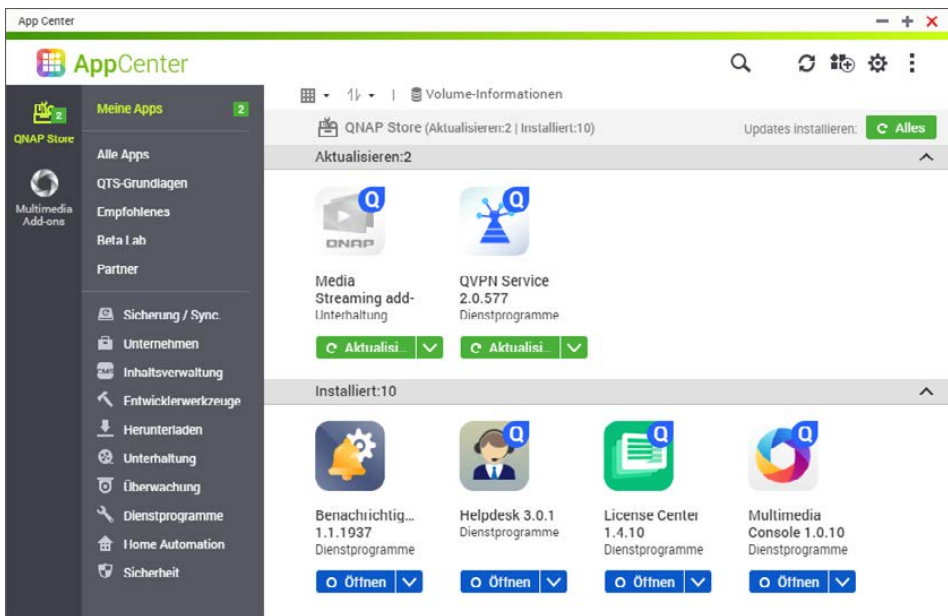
App Center

AppCenter

QNAP Store

Multimedia Add-ons

Meine Apps 2

Alle Apps
QTS-Grundlagen
Empfohlenes
Beta Lab
Partner

Sicherung / Sync.
Unternehmen
Inhaltsverwaltung
Entwicklerwerkzeuge
Herunterladen
Unterhaltung
Überwachung
Dienstprogramme
Home Automation
Sicherheit

Volume-Informationen

QNAP Store (Aktualisieren:2 | Installiert:10)

Updates installieren: Alles

Aktualisieren:2

Media Streaming add-
Unterhaltung
Aktualisi...

QVPN Service 2.0.577
Dienstprogramme
Aktualisi...

Installiert:10

Benachrichtig... 1.1.1937
Dienstprogramme
Öffnen

Helpdesk 3.0.1
Dienstprogramme
Öffnen

License Center 1.4.10
Dienstprogramme
Öffnen

Multimedia Console 1.0.10
Dienstprogramme
Öffnen